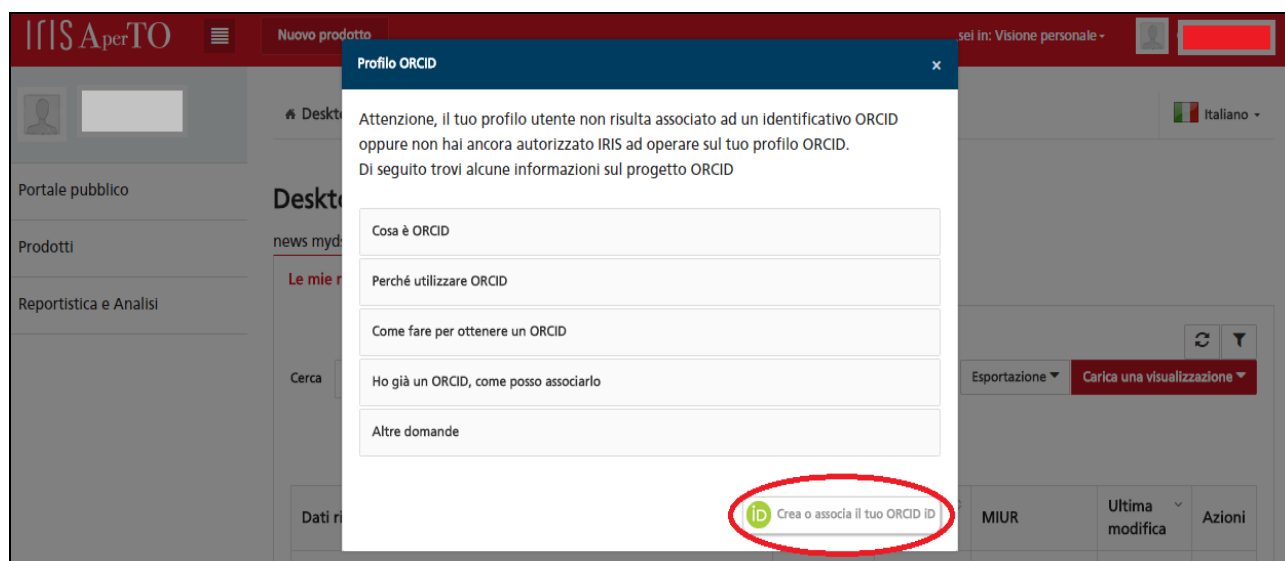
IRIS AperTO

Nuovo prodotto

sei in: Visione personale

Portale pubblico

Prodotti

Reportistica e Analisi

Deskt

Italiano

Deskt

news myd

Le mie r

Cerca

Esportazione

Carica una visualizzazione

Dati ri

MIUR

Ultima modifica

Azioni

Profilo ORCID

×

Attenzione, il tuo profilo utente non risulta associato ad un identificativo ORCID oppure non hai ancora autorizzato IRIS ad operare sul tuo profilo ORCID.
Di seguito trovi alcune informazioni sul progetto ORCID

Cosa è ORCID

Perché utilizzare ORCID

Come fare per ottenere un ORCID

Ho già un ORCID, come posso associarlo

Altre domande

iD Crea o associa il tuo ORCID iD